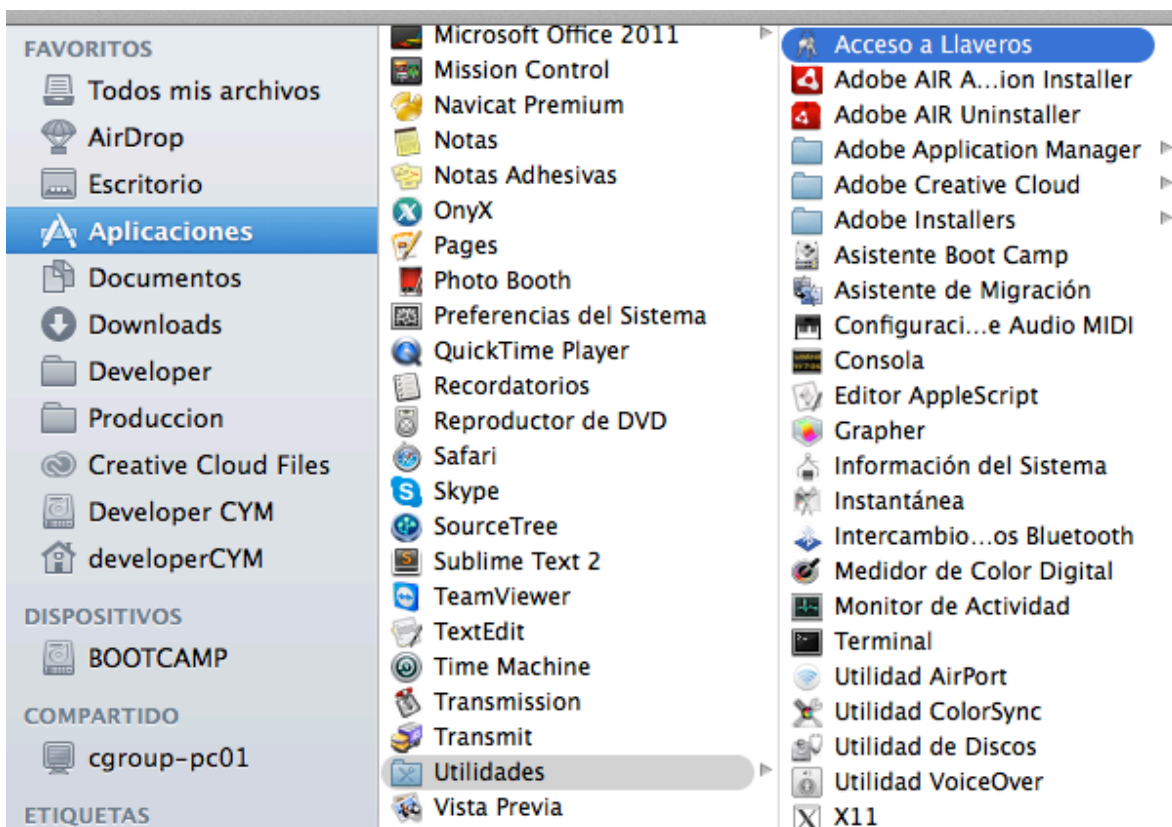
FAVORITOS
Todos mis archivos
AirDrop
Escritorio
Aplicaciones
Documentos
Downloads
Developer
Produccion
Creative Cloud Files
Developer CYM
developerCYM

DISPOSITIVOS
BOOTCAMP

COMPARTIDO
cgroup-pc01

ETIQUETAS

Microsoft Office 2011
Mission Control
Navicat Premium
Notas
Notas Adhesivas
OnyX
Pages
Photo Booth
Preferencias del Sistema
QuickTime Player
Recordatorios
Reproductor de DVD
Safari
Skype
SourceTree
Sublime Text 2
TeamViewer
TextEdit
Time Machine
Transmission
Transmit
Utilidades
Vista Previa

Acceso a Llaveros
Adobe AIR A...ion Installer
Adobe AIR Uninstaller
Adobe Application Manager
Adobe Creative Cloud
Adobe Installers
Asistente Boot Camp
Asistente de Migración
Configuraci...e Audio MIDI
Consola
Editor AppleScript
Grapher
Información del Sistema
Instantánea
Intercambio...os Bluetooth
Medidor de Color Digital
Monitor de Actividad
Terminal
Utilidad AirPort
Utilidad ColorSync
Utilidad de Discos
Utilidad VoiceOver
X11